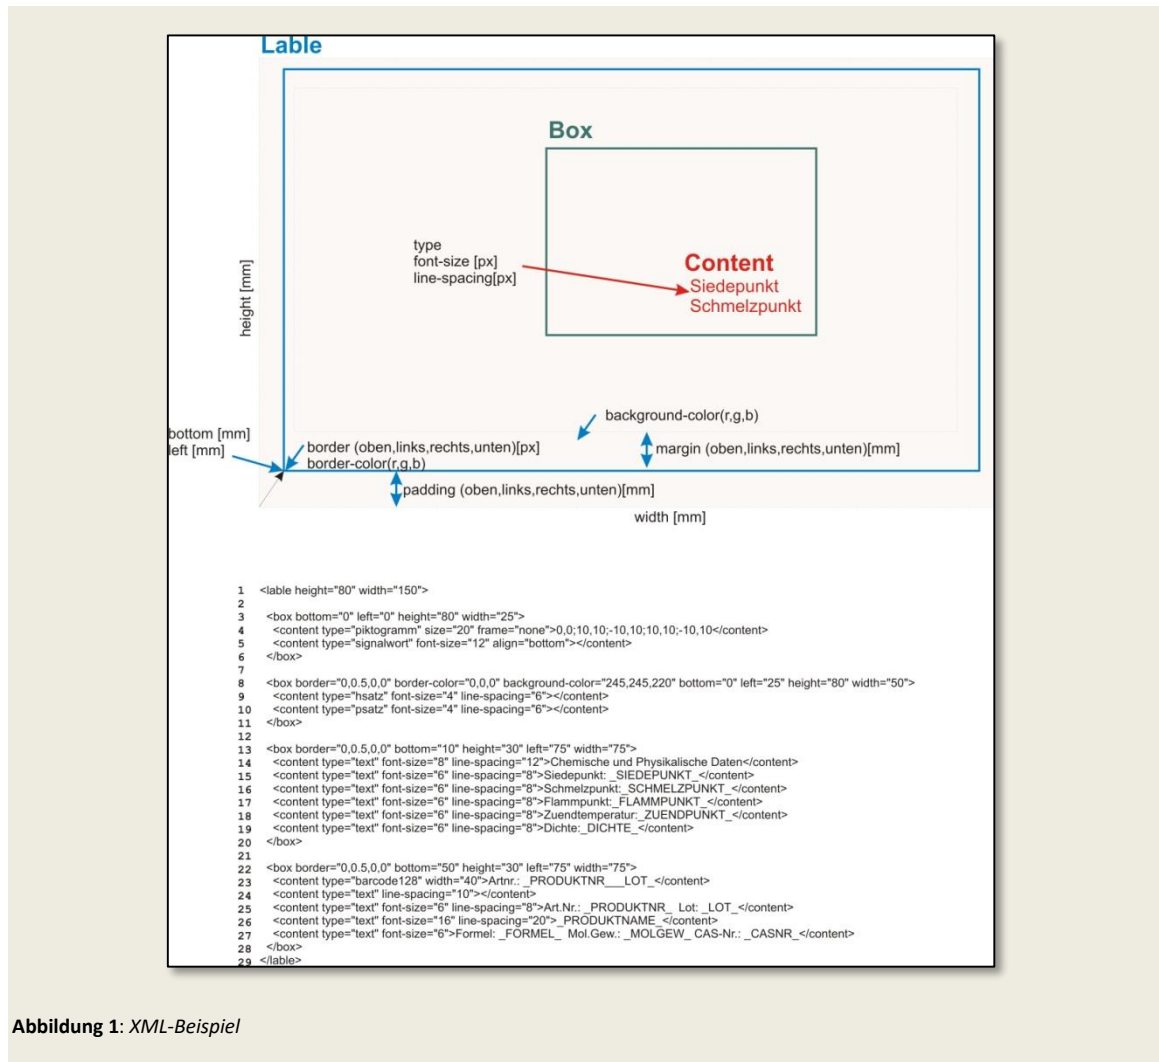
Lable

Box

type
font-size [px]
line-spacing[px]

Content
Siedepunkt
Schmelzpunkt

height [mm]

background-color(r,g,b)

bottom [mm]
left [mm]

border (oben,links,rechts,unten)[px]
border-color(r,g,b)

margin (oben,links,rechts,unten)[mm]

padding (oben,links,rechts,unten)[mm]

width [mm]

1 <lable height="80" width="150">
2
3 <box bottom="0" left="0" height="80" width="25">
4 <content type="piktogramm" size="20" frame="none">0,0;10,10;-10,10;10,10;-10,10</content>
5 <content type="signalwort" font-size="12" align="bottom"></content>
6 </box>
7
8 <box border="0,0.5,0,0" border-color="0,0,0" background-color="245,245,220" bottom="0" left="25" height="80" width="50">
9 <content type="hsatz" font-size="4" line-spacing="6"></content>
10 <content type="psatz" font-size="4" line-spacing="6"></content>
11 </box>
12
13 <box border="0,0.5,0,0" bottom="10" height="30" left="75" width="75">
14 <content type="text" font-size="8" line-spacing="12">Chemische und Physikalische Daten</content>
15 <content type="text" font-size="6" line-spacing="8">Siedepunkt: _SIEDEPUNKT_</content>
16 <content type="text" font-size="6" line-spacing="8">Schmelzpunkt:_SCHMELZPUNKT_</content>
17 <content type="text" font-size="6" line-spacing="8">Flammpunkt:_FLAMMPUNKT_</content>
18 <content type="text" font-size="6" line-spacing="8">Zuendtemperatur:_ZUENDPUNKT_</content>
19 <content type="text" font-size="6" line-spacing="8">Dichte:_DICHTE_</content>
20 </box>
21
22 <box border="0,0.5,0,0" bottom="50" height="30" left="75" width="75">
23 <content type="barcode128" width="40">Artnr.: _PRODUKTNR___LOT_</content>
24 <content type="text" line-spacing="10"></content>
25 <content type="text" font-size="6" line-spacing="8">Art.Nr.: _PRODUKTNR_ Lot: _LOT_</content>
26 <content type="text" font-size="16" line-spacing="20">_PRODUKTNAME_</content>
27 <content type="text" font-size="6">Formel: _FORMEL_ Mol.Gew.: _MOLGEW_ CAS-Nr.: _CASNR_</content>
28 </box>
29 </lable>

Abbildung 1: XML-Beispiel